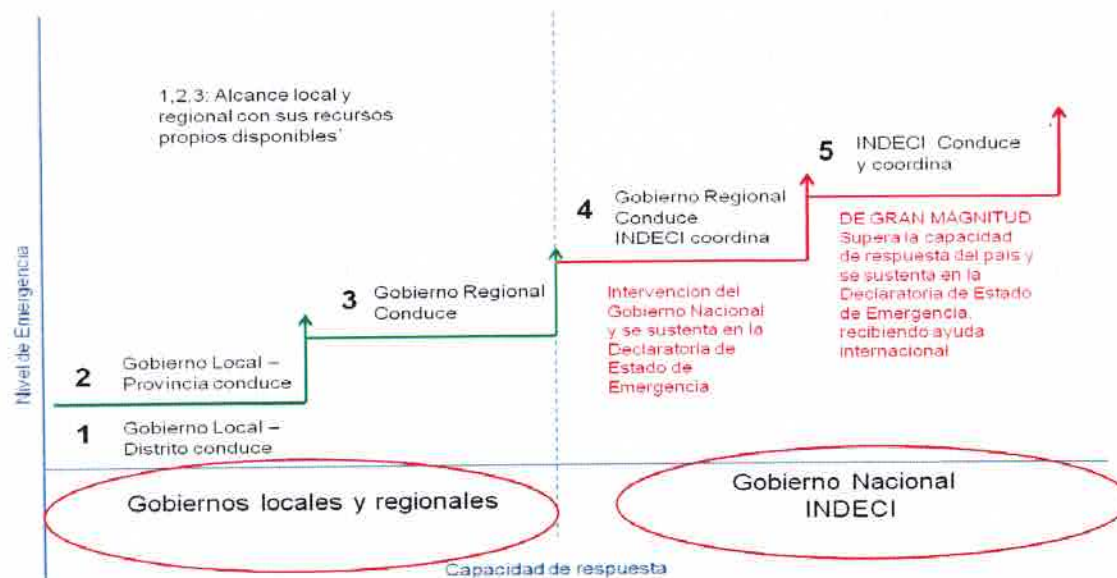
Nivel de Emergencia

1,2,3: Alcance local y regional con sus recursos propios disponibles'

5 INDECI Conduce y coordina

4 Gobierno Regional Conduce INDECI coordina

DE GRAN MAGNITUD Supera la capacidad de respuesta del país y se sustenta en la Declaratoria de Estado de Emergencia, recibiendo ayuda internacional

3 Gobierno Regional Conduce

Intervencion del Gobierno Nacional y se sustenta en la Declaratoria de Estado de Emergencia

2 Gobierno Local – Provincia conduce

1 Gobierno Local – Distrito conduce

Gobiernos locales y regionales

Gobierno Nacional INDECI

Capacidad de respuesta